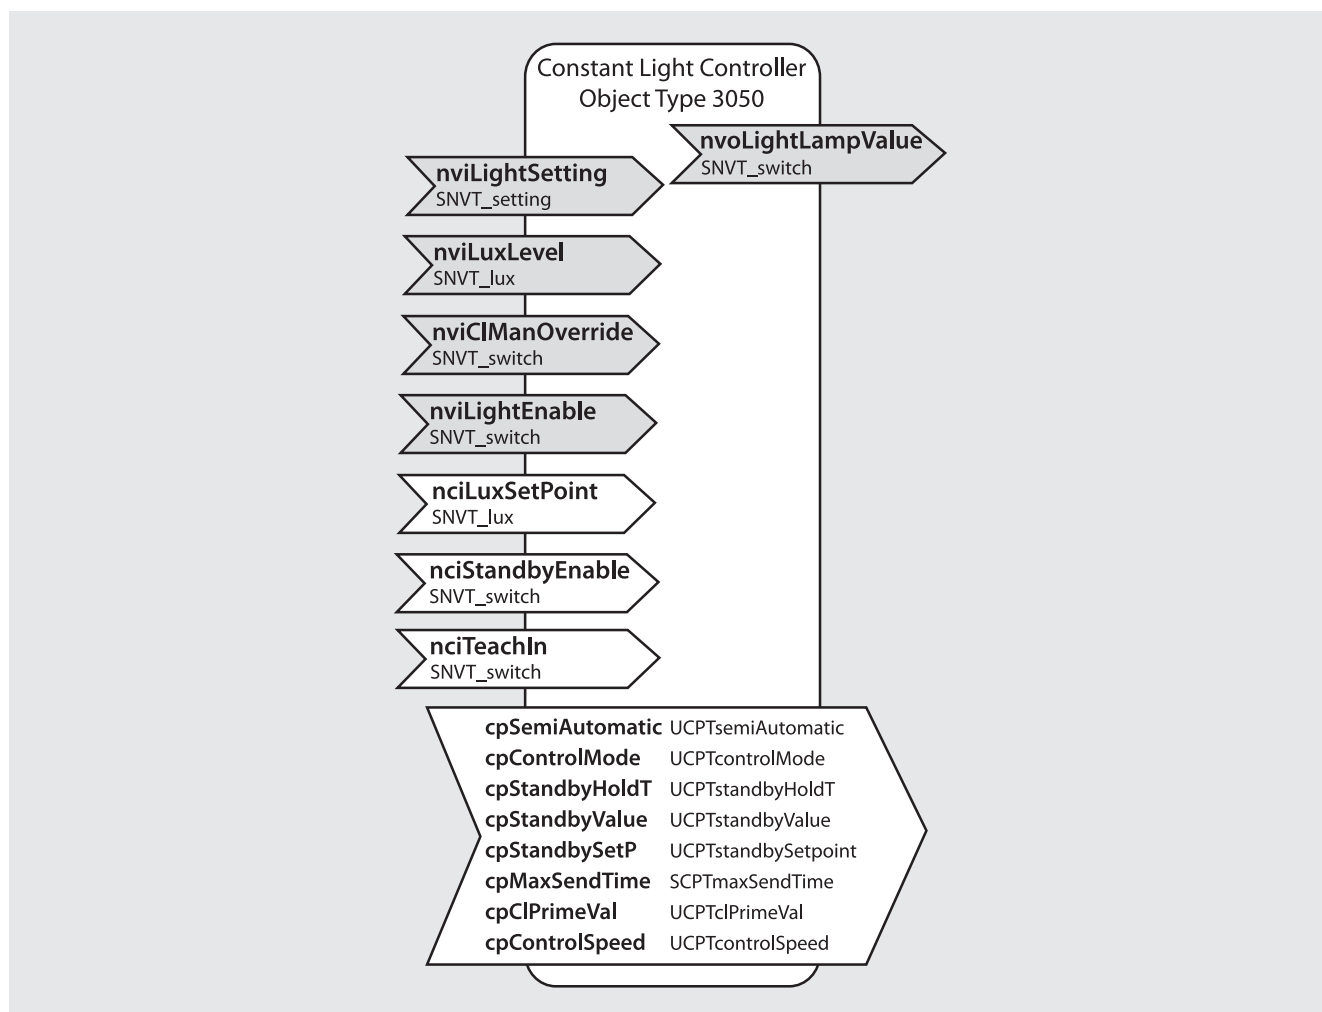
Constant Light Controller
Object Type 3050

nvoLightLampValue
SNVT_switch

nviLightSetting
SNVT_setting

nviLuxLevel
SNVT_lux

nviClManOverride
SNVT_switch

nviLightEnable
SNVT_switch

nciLuxSetPoint
SNVT_lux

nciStandbyEnable
SNVT_switch

nciTeachIn
SNVT_switch

| | |
|---|---|
| cpSemiAutomatic | UCPTsemiAutomatic |
| cpControlMode | UCPTcontrolMode |
| cpStandbyHoldT | UCPTstandbyHoldT |
| cpStandbyValue | UCPTstandbyValue |
| cpStandbySetP | UCPTstandbySetpoint |
| cpMaxSendTime | SCPTmaxSendTime |
| cpClPrimeVal | UCPTclPrimeVal |
| cpControlSpeed | UCPTcontrolSpeed |